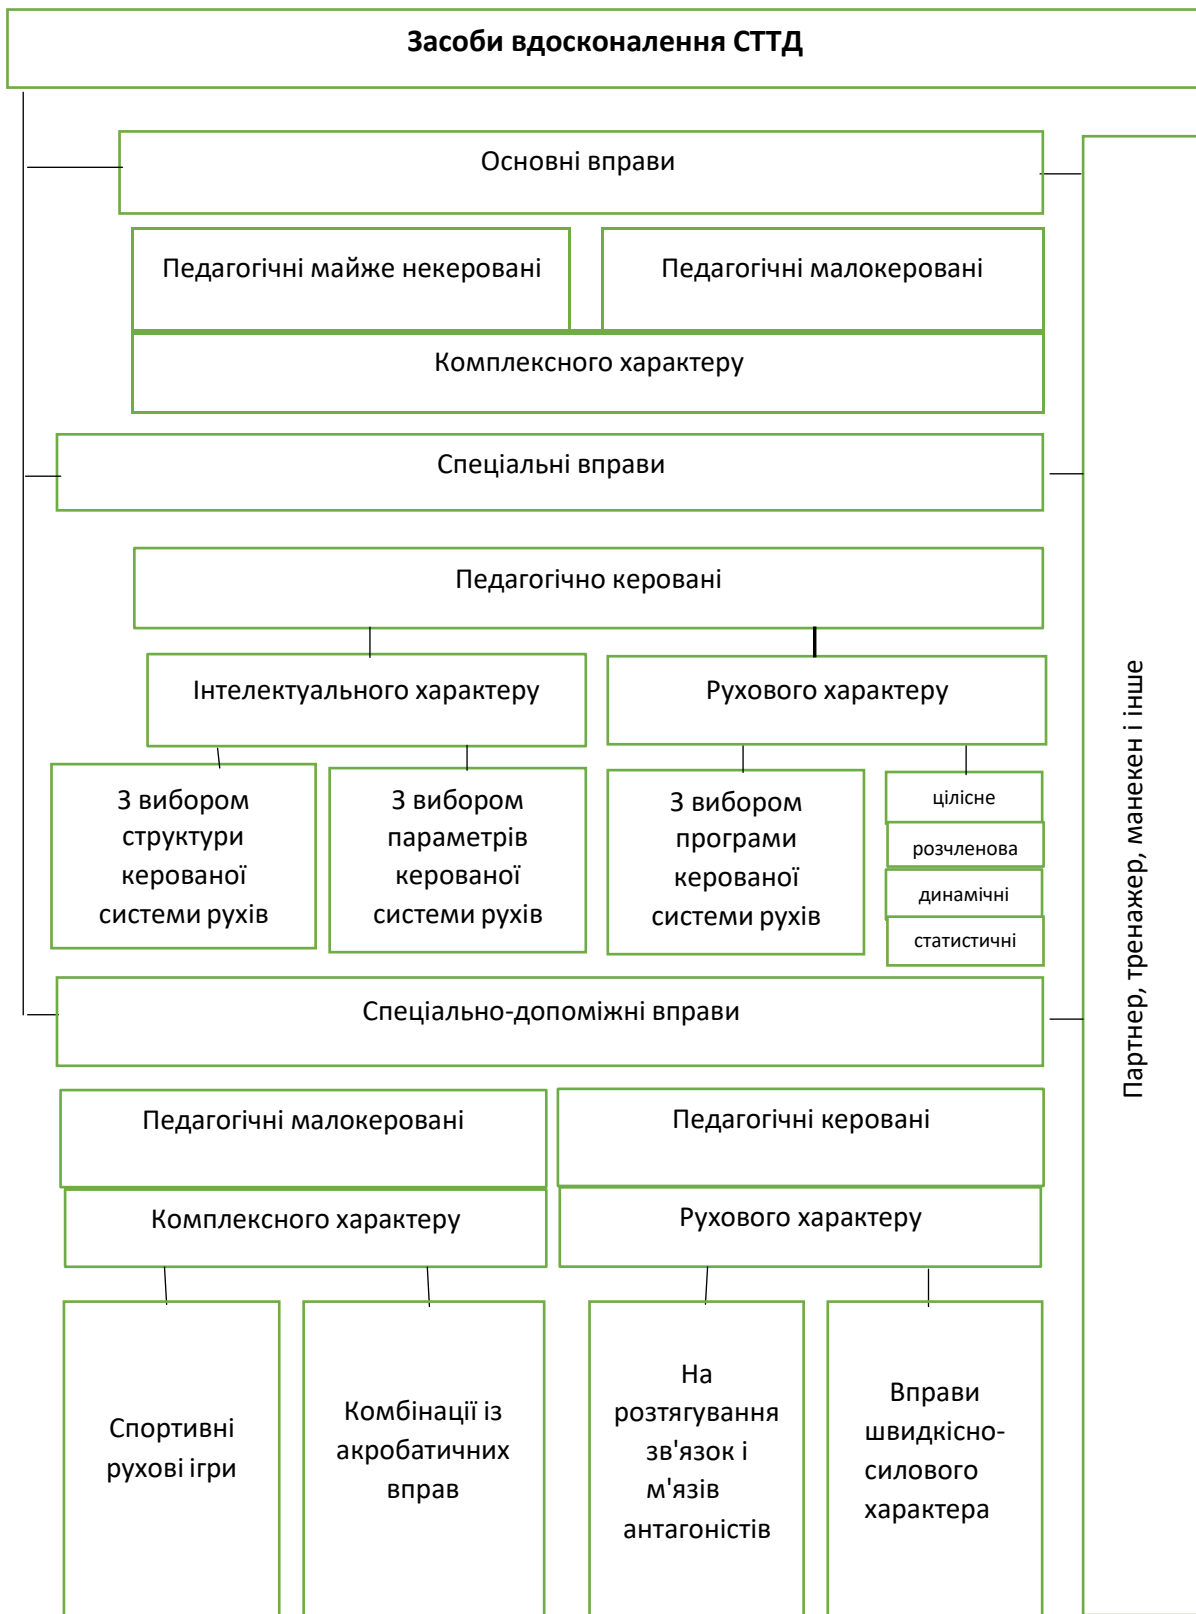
Засоби вдосконалення СТТД

Основні вправи

Педагогічні майже некеровані

Педагогічні малокеровані

Комплексного характеру

Спеціальні вправи

Педагогічно керовані

Інтелектуального характеру

Рухового характеру

З вибором структури керованої системи рухів

З вибором параметрів керованої системи рухів

З вибором програми керованої системи рухів

цілісне

розчленова

динамічні

статистичні

Спеціально-допоміжні вправи

Педагогічні малокеровані

Педагогічні керовані

Комплексного характеру

Рухового характеру

Спортивні рухові ігри

Комбінації із акробатичних вправ

На розтягування зв'язок і м'язів антагоністів

Вправи швидкісно-силового характера

Партнер, тренажер, манекен і інше